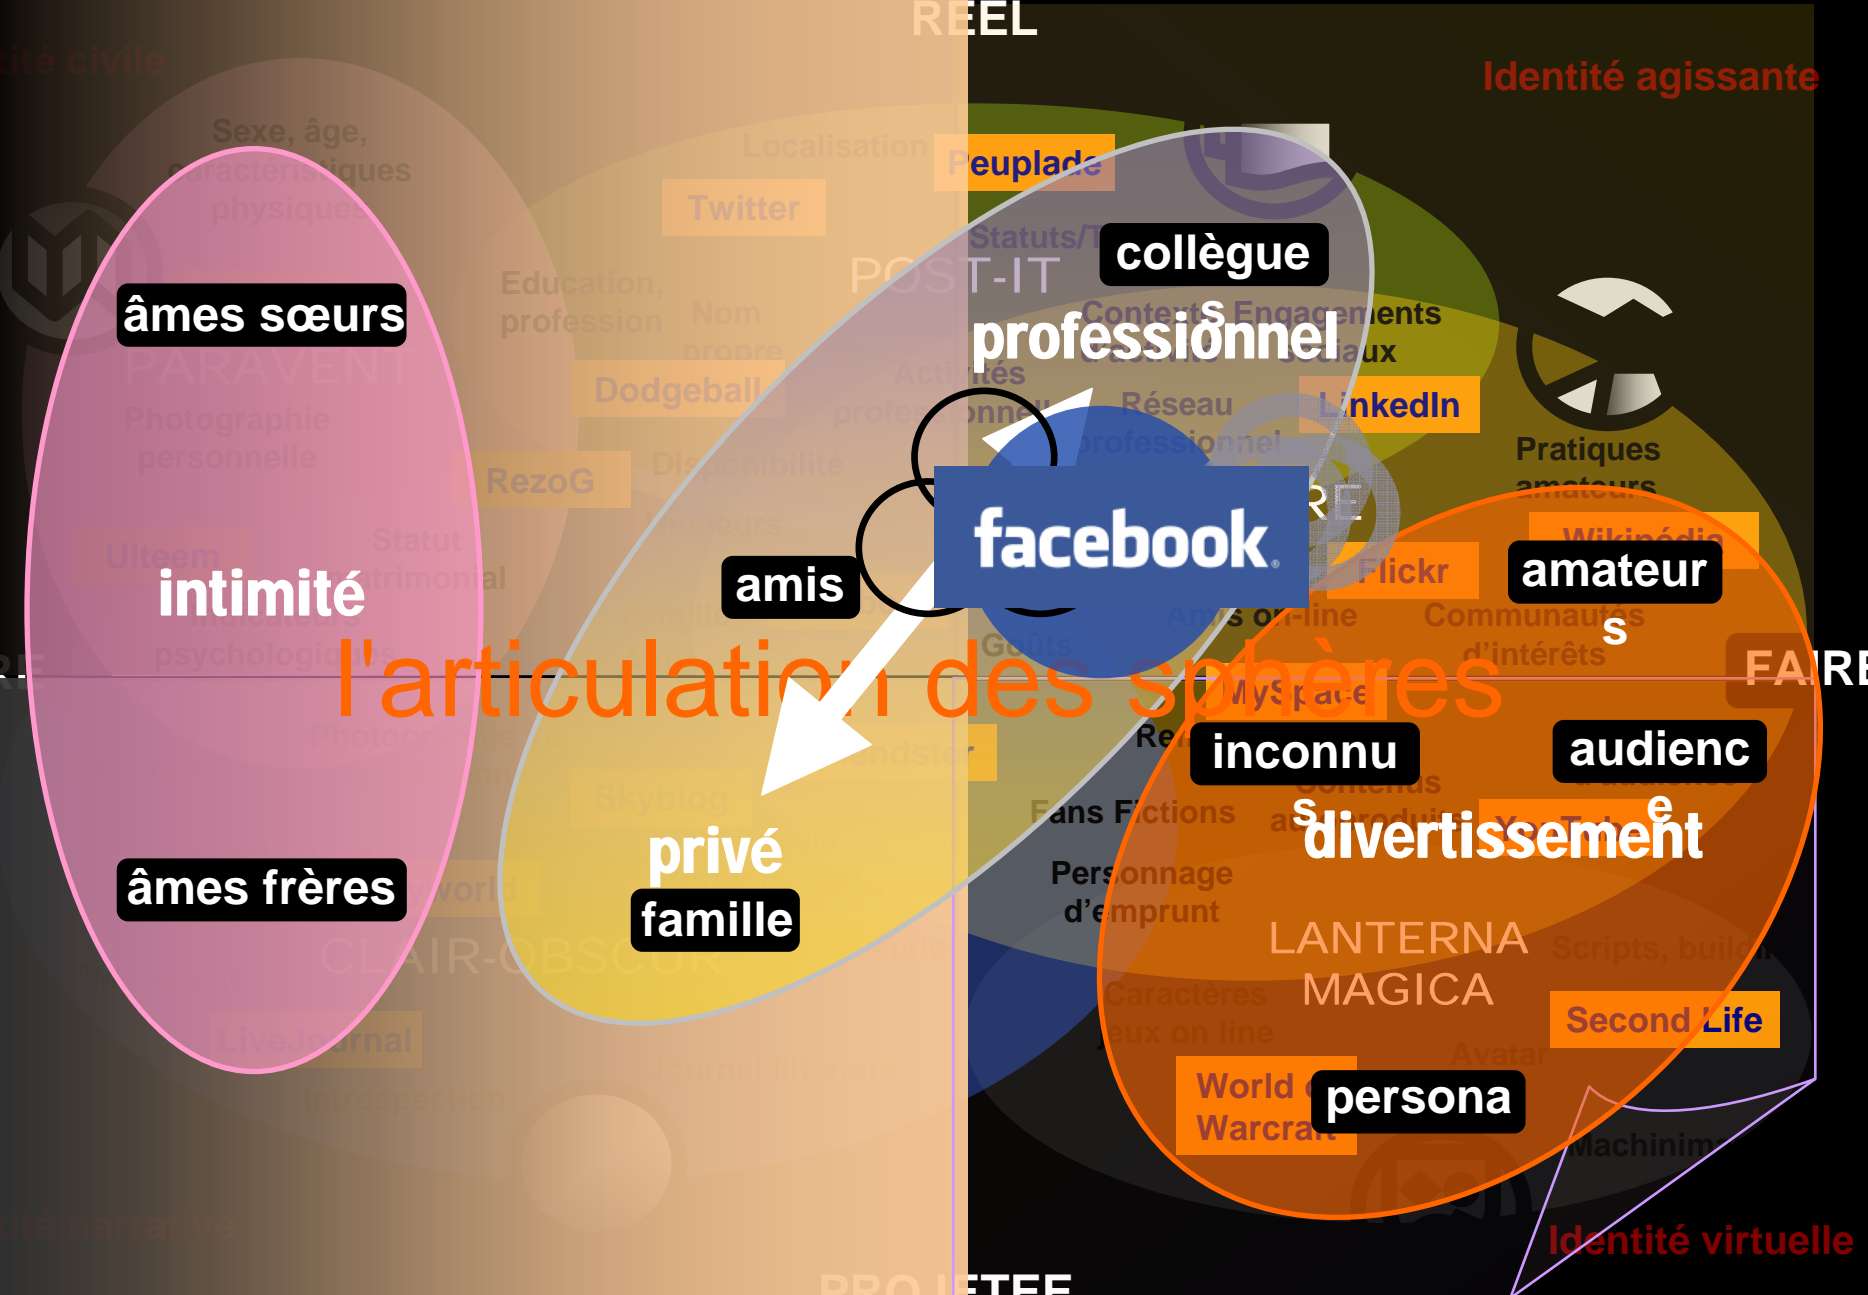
REEL

Identité agissante

tité civile

Sexe, âge, caractéristiques physiques

Localisation

Peuplade

Twitter

Statuts/

collègue

POST-IT

Education, profession

Nom propre

Contenus Engagements

professionnel

âmes sœurs

PARAVENT

Dodgeball

Activités

Réseau professionnel

LinkedIn

Pratiques amateurs

Photographie personnelle

RezoG

Disponibilité

facebook

Ulteem

Statut patrimonial

Wikipédia

amis

Flickr

amateur

intimité

Communautés d'intérêts

s

psychologiques

Goûts

Amis on-line

l'articulation des sphères

FAIRE

MySpace

inconnu

audienc

e

s

divertissement

Fans Fictions

privé

Personnage d'emprunt

âmes frères

famille

CLAIR-OBSCUR

LANTERNA MAGICA

Caractères

Jeux on line

Second Life

LiveJournal

Avatar

World of Warcraft

persona

Journal intime

Machinima

tité narrative

Identité virtuelle

PROJETEE